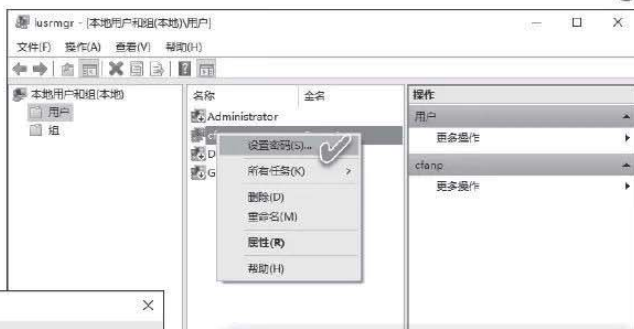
lusrmgr - [本地用户和组(本地)\用户]

文件(F) 操作(A) 查看(V) 帮助(H)

本地用户和组(本地)
用户
组

名称
全名
Administrator
D
G

设置密码(S)...
所有任务(K)
删除(D)
重命名(M)
属性(R)
帮助(H)

操作
用户
更多操作
cfanp
更多操作